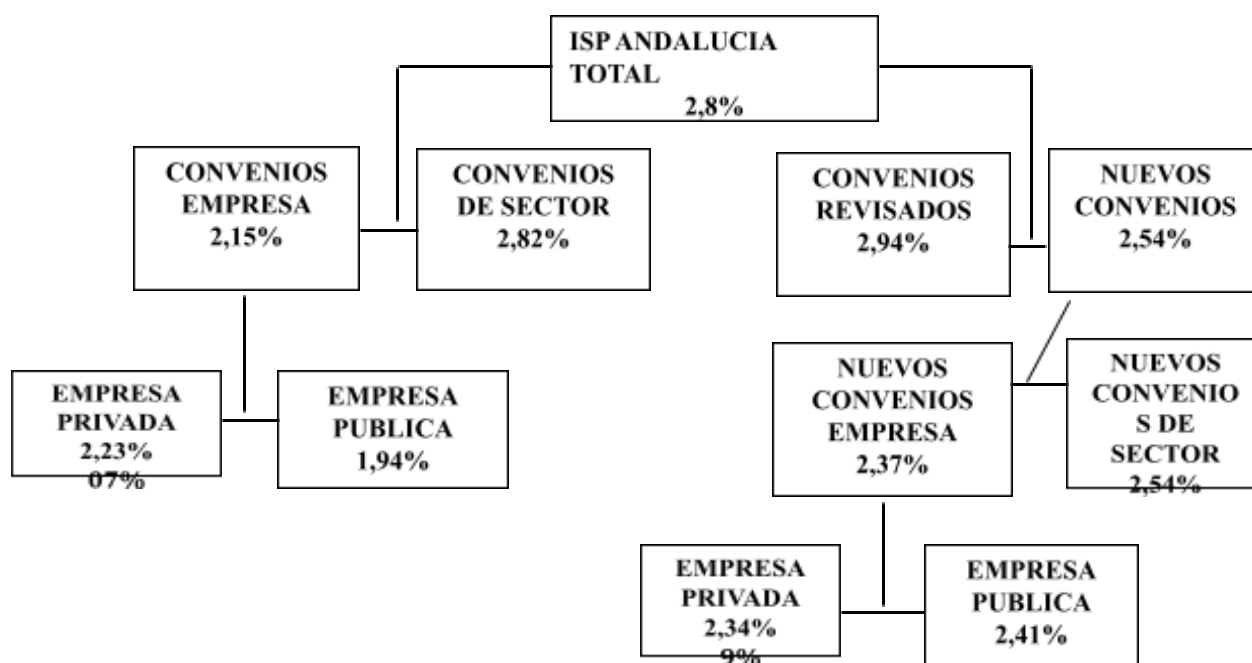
ISP ANDALUCIA TOTAL
2,8%

CONVENIOS EMPRESA
2,15%

CONVENIOS DE SECTOR
2,82%

CONVENIOS REVISADOS
2,94%

NUEVOS CONVENIOS
2,54%

EMPRESA PRIVADA
2,23%
07%

EMPRESA PUBLICA
1,94%

NUEVOS CONVENIOS EMPRESA
2,37%

NUEVOS CONVENIO S DE SECTOR
2,54%

EMPRESA PRIVADA
2,34%
9%

EMPRESA PUBLICA
2,41%